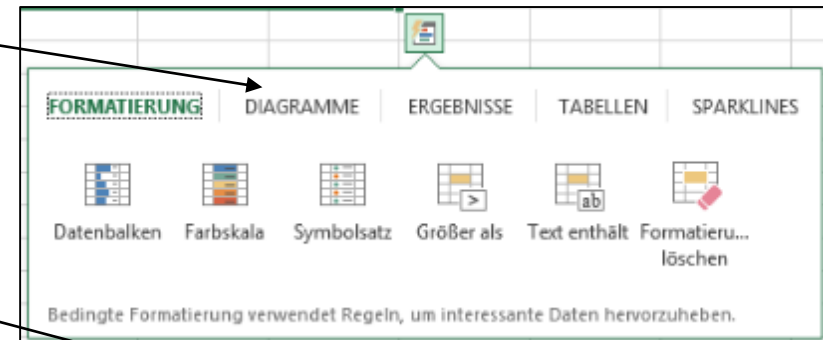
FORMATIERUNG DIAGRAMME ERGEBNISSE TABELLEN SPARKLINES

Datenbalken Farbskala Symbolsatz Größer als Text enthält Formatieru... löschen

Bedingte Formatierung verwendet Regeln, um interessante Daten hervorzuheben.